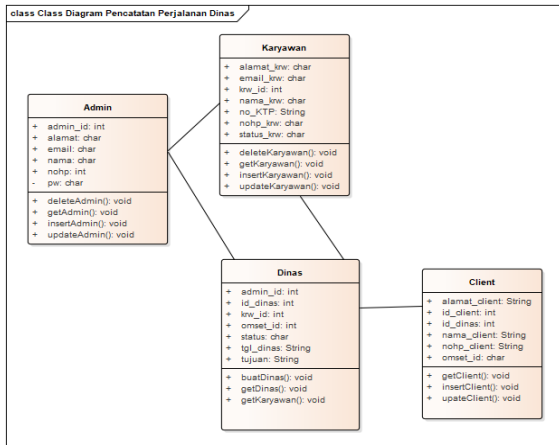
class Class Diagram Pencatatan Perjalanan Dinas

Karyawan

+ alamat_krw: char
+ email_krw: char
+ krw_id: int
+ nama_krw: char
+ no_KTP: String
+ nohp_krw: char
+ status_krw: char

+ deleteKaryawan(): void
+ getKaryawan(): void
+ insertKaryawan(): void
+ updateKaryawan(): void

Admin

+ admin_id: int
+ alamat: char
+ email: char
+ nama: char
+ nohp: int
- pw: char

+ deleteAdmin(): void
+ getAdmin(): void
+ insertAdmin(): void
+ updateAdmin(): void

Dinas

+ admin_id: int
+ id_dinas: int
+ krw_id: int
+ omset_id: int
+ status: char
+ tgl_dinas: String
+ tujuan: String

+ buatDinas(): void
+ getDinas(): void
+ getKaryawan(): void

Client

+ alamat_client: String
+ id_client: int
+ id_dinas: int
+ nama_client: String
+ nohp_client: String
+ omset_id: char

+ getClient(): void
+ insertClient(): void
+ upateClient(): void